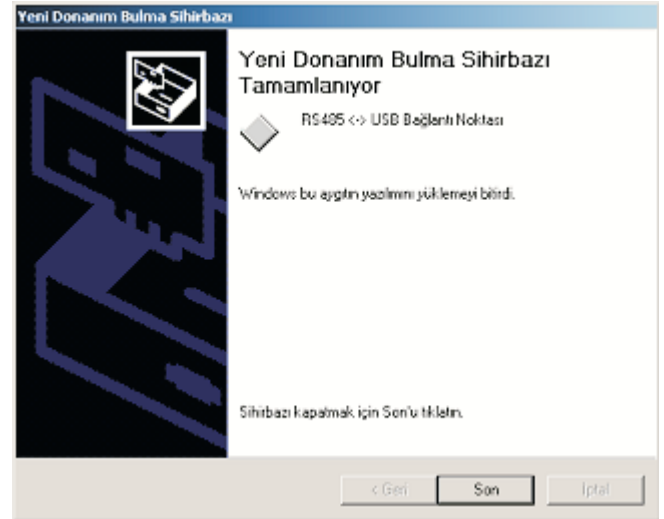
Yeni Donanım Bulma Sihirbazı

Yeni Donanım Bulma Sihirbazı Tamamlanıyor

RS485 <-> USB Bağlantı Noktası

Windows bu aygıtın yazılımını yüklemeyi bitirdi.

Sihirbazı kapatmak için Son'u tıklatın.

< Geri Son İptal